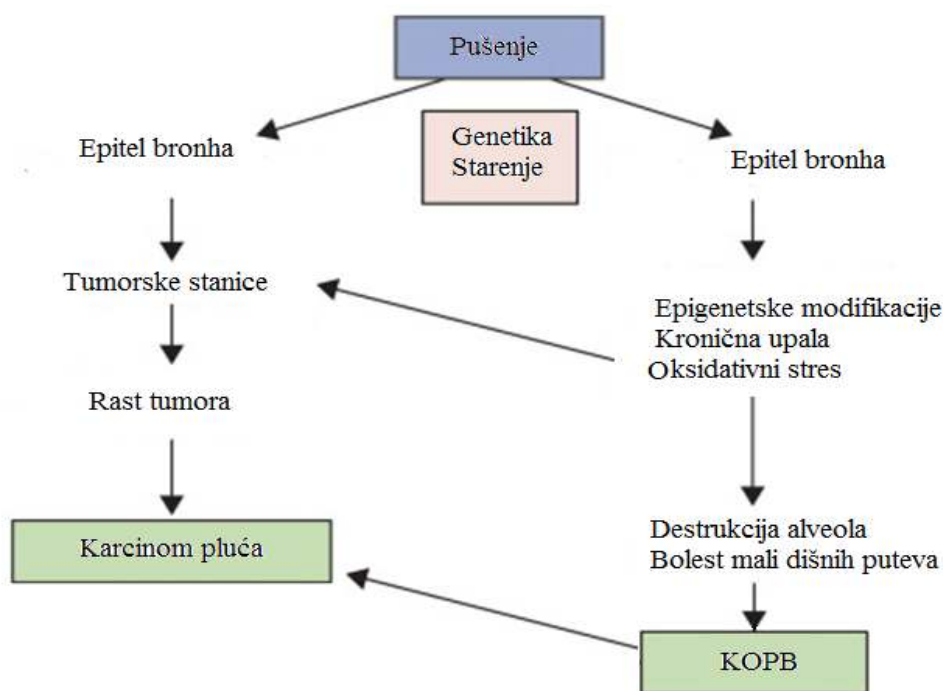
Pušenje

Genetika
Starenje

Epitel bronha

Tumorske stanice

Rast tumora

Karcinom pluća

Epitel bronha

Epigenetske modifikacije
Kronična upala
Oksidativni stres

Destrukcija alveola
Bolest mali dišnih puteva

KOPB